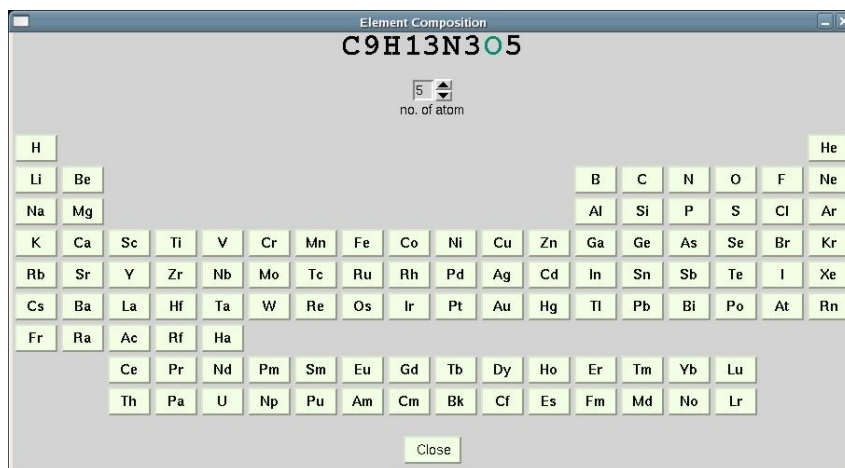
Element Composition

C9H13N3O5

5

no. of atom

H He
Li Be B C N O F Ne
Na Mg Al Si P S Cl Ar
K Ca Sc Ti V Cr Mn Fe Co Ni Cu Zn Ga Ge As Se Br Kr
Rb Sr Y Zr Nb Mo Tc Ru Rh Pd Ag Cd In Sn Sb Te I Xe
Cs Ba La Hf Ta W Re Os Ir Pt Au Hg Tl Pb Bi Po At Rn
Fr Ra Ac Rf Ha
Ce Pr Nd Pm Sm Eu Gd Tb Dy Ho Er Tm Yb Lu
Th Pa U Np Pu Am Cm Bk Cf Es Fm Md No Lr

Close